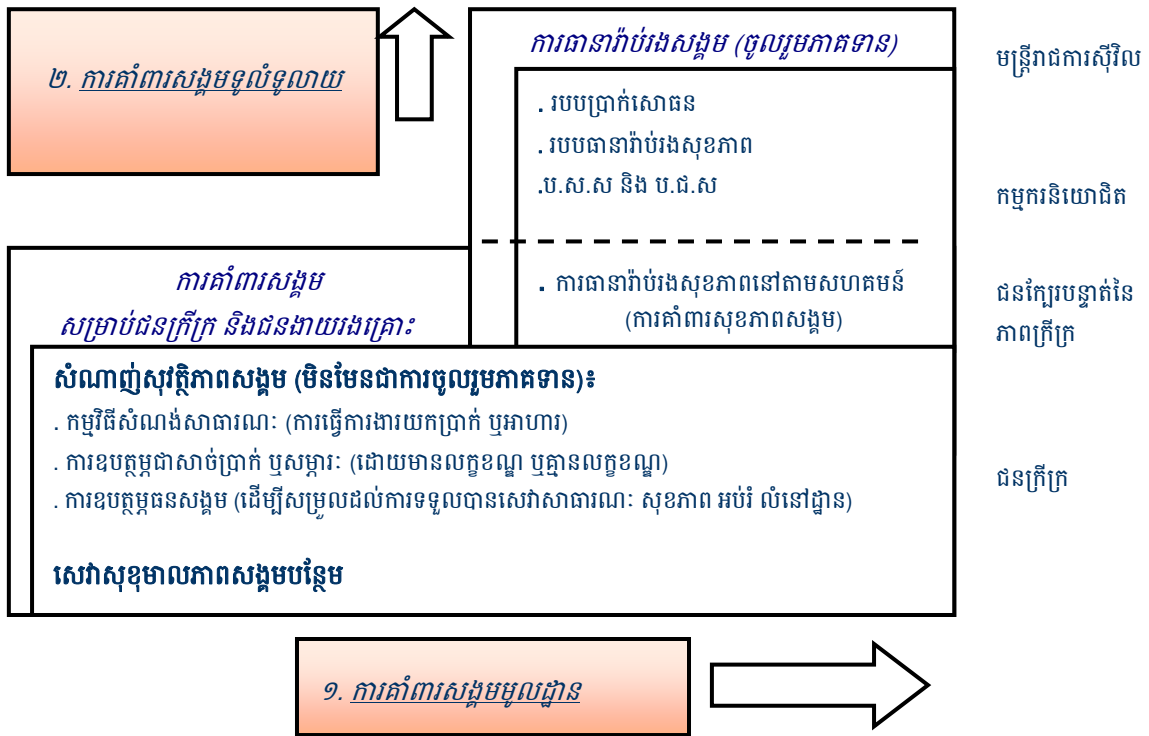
២. ការគាំពារសង្គមទូលំទូលាយ

ការធានារ៉ាប់រងសង្គម (ចូលរួមភាគទាន)

. របបប្រាក់សោធន
. របបធានារ៉ាប់រងសុខភាព
.ប.ស.ស និង ប.ជ.ស

. ការធានារ៉ាប់រងសុខភាពនៅតាមសហគមន៍ (ការគាំពារសុខភាពសង្គម)

មន្ត្រីរាជការស៊ីវិល

កម្មករនិយោជិត

ជនក្បែរបន្ទាត់នៃភាពក្រីក្រ

ការគាំពារសង្គម សម្រាប់ជនក្រីក្រ និងជនងាយរងគ្រោះ

សំណាញ់សុវត្ថិភាពសង្គម (មិនមែនជាការចូលរួមភាគទាន)៖
. កម្មវិធីសំណង់សាធារណៈ (ការធ្វើការងារយកប្រាក់ ឬអាហារ)
. ការឧបត្ថម្ភជាសាច់ប្រាក់ ឬសម្ភារៈ (ដោយមានលក្ខខណ្ឌ ឬគ្មានលក្ខខណ្ឌ)
. ការឧបត្ថម្ភធនសង្គម (ដើម្បីសម្រួលដល់ការទទួលបានសេវាសាធារណៈ សុខភាព អប់រំ លំនៅដ្ឋាន)

សេវាសុខុមាលភាពសង្គមបន្ថែម

ជនក្រីក្រ

១. ការគាំពារសង្គមមូលដ្ឋាន